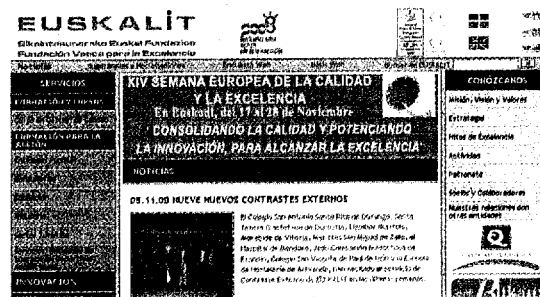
EUSKALIT

Bikaintasunerako Euskal Fundazioa
Fundación Vasca para la Excelencia

SERVICIOS

FORMACIÓN Y CURSOS

FORMACIÓN PARA LA GESTIÓN

INNOVACIÓN

KIV SEMANA EUROPEA DE LA CALIDAD Y LA EXCELENCIA
En Euskadi, del 17 al 28 de Noviembre
CONSOLIDANDO LA CALIDAD Y POTENCIANDO LA INNOVACIÓN, PARA ALCANZAR LA EXCELENCIA

NOTICIAS

05.11.09 NUEVE NUEVOS CONTRASTES EXTERNOS

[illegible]

CONÓZCANOS

Misión, Visión y Valores

Estrategia

Niveles de Excelencia

Actividades

Patronato

Socios y Colaboradores

Nuestras relaciones con otras entidades